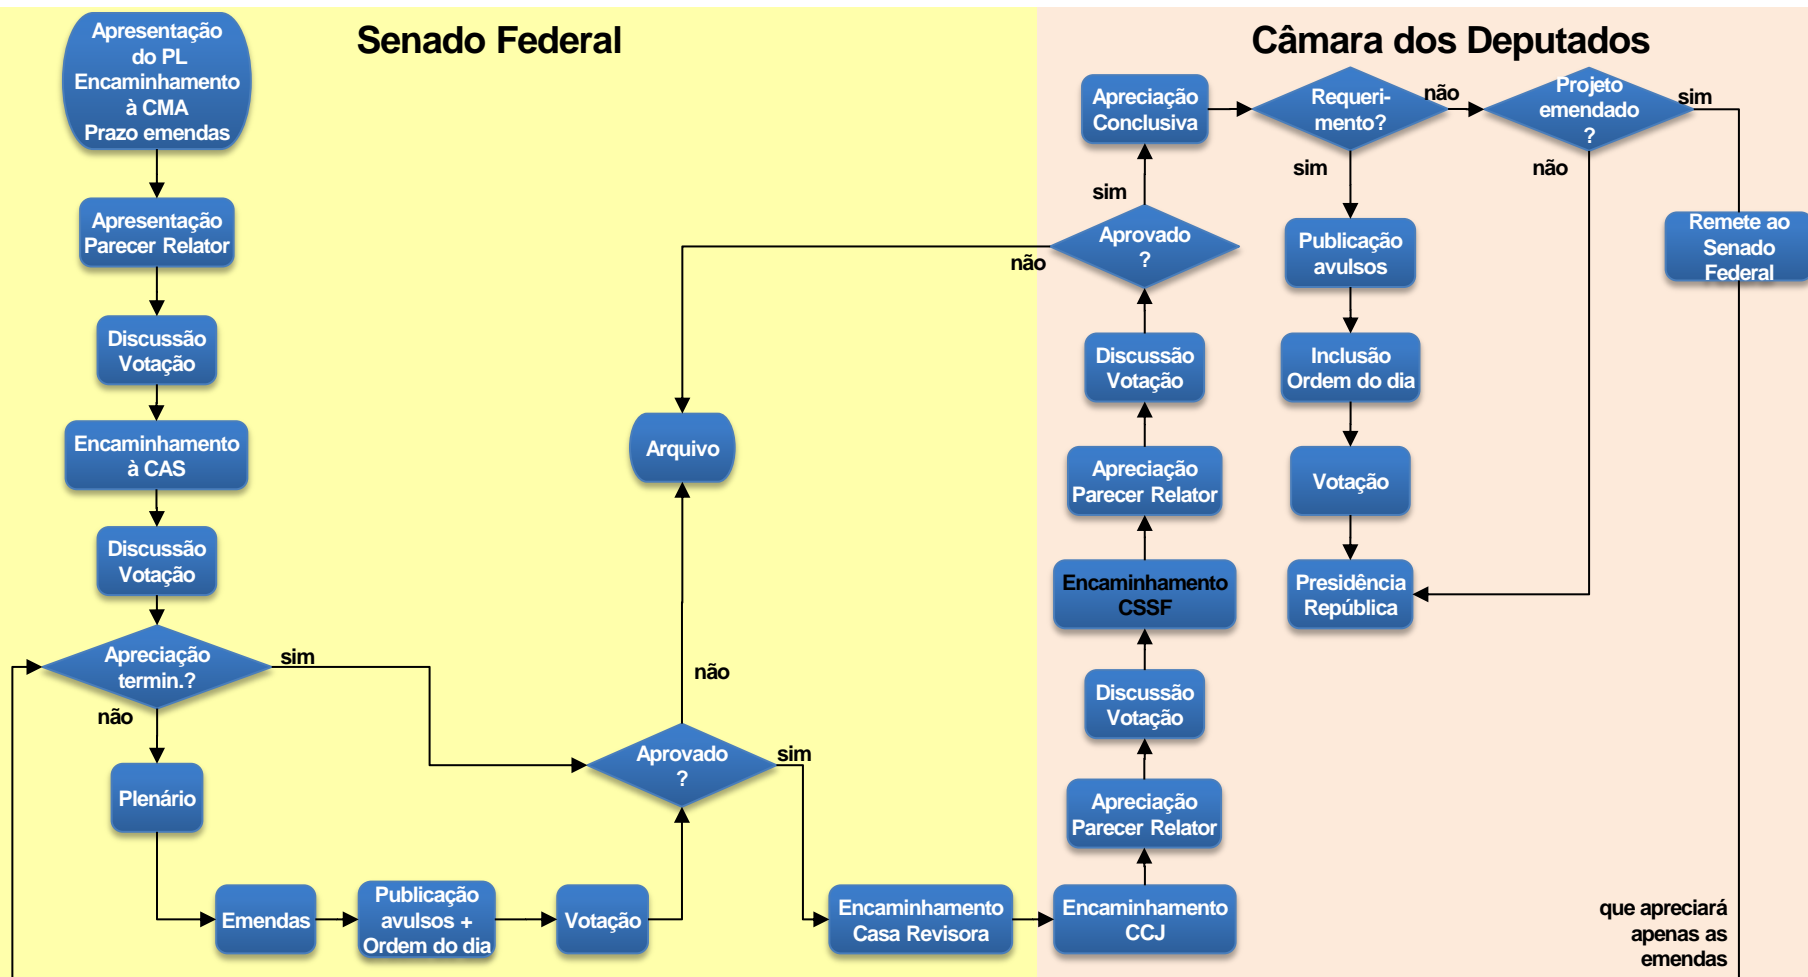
Senado Federal

Câmara dos Deputados

Apresentação do PL Encaminhamento à CMA Prazo emendas

Apresentação Parecer Relator

Discussão Votação

Encaminhamento à CAS

Discussão Votação

Apreciação termin.?

sim

não

Plenário

Emendas

Publicação avulsos + Ordem do dia

Votação

Aprovado ?

sim

não

Arquivo

Encaminhamento Casa Revisora

Encaminhamento CCJ

Apreciação Parecer Relator

Discussão Votação

Encaminhamento CSSF

Apreciação Parecer Relator

Discussão Votação

Aprovado ?

não

sim

Apreciação Conclusiva

Requeri-mento?

não

sim

Publicação avulsos

Inclusão Ordem do dia

Votação

Presidência República

Projeto emendado ?

sim

não

Remete ao Senado Federal

que apreciará apenas as emendas